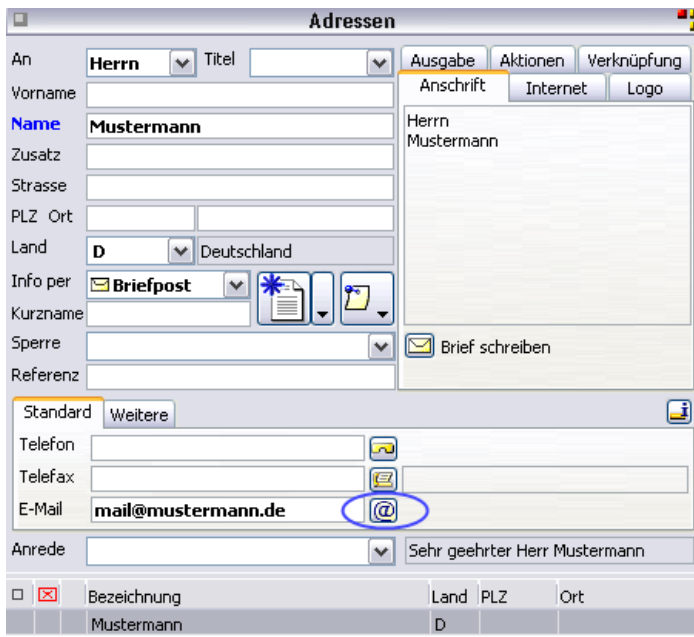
Adressen

An Herrn Titel
Vorname
Name Mustermann
Zusatz
Strasse
PLZ Ort
Land D Deutschland
Info per Briefpost
Kurzname
Sperre
Referenz

Ausgabe | Aktionen | Verknüpfung
Anschrift | Internet | Logo

Herrn
Mustermann

Brief schreiben

Standard | Weitere

Telefon
Telefax
E-Mail mail@mustermann.de

Anrede Sehr geehrter Herr Mustermann

| Bezeichnung | Land | PLZ | Ort |
|---|---|---|---|
| Mustermann | D | | |